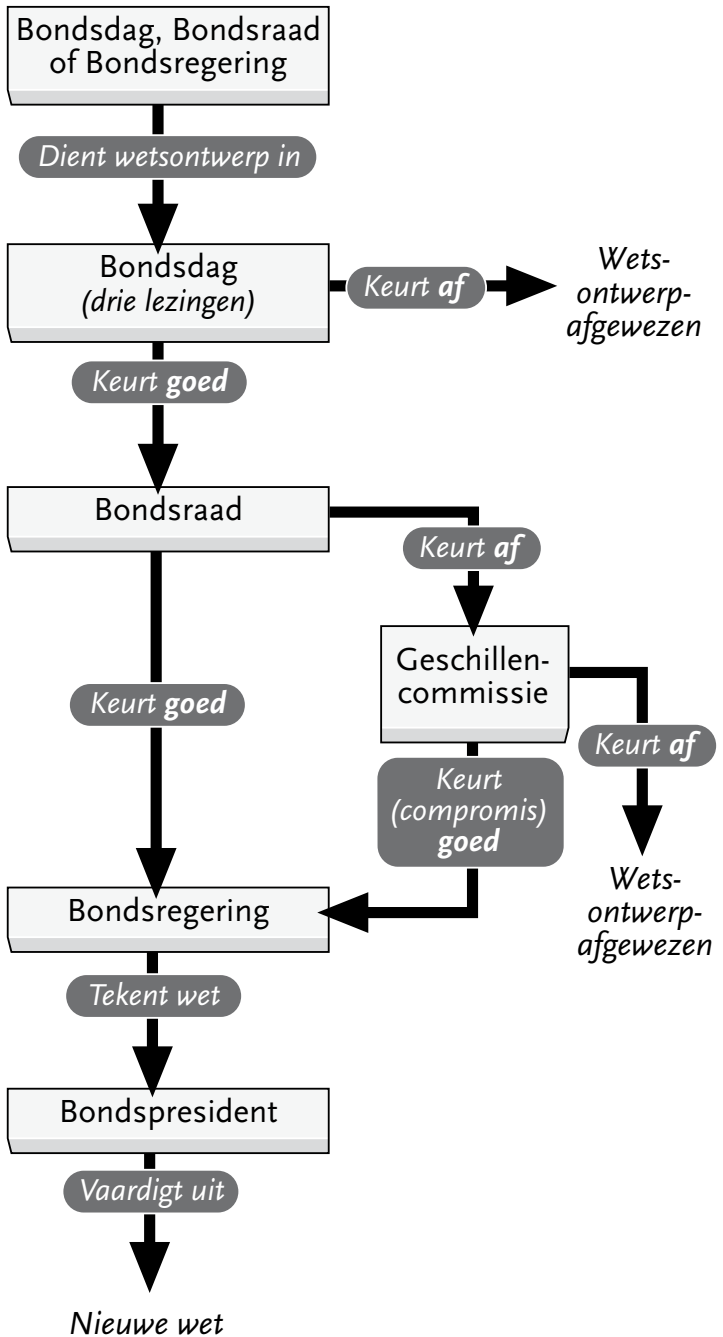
Bondsdag, Bondsraad of Bondsregering

Dient wetsontwerp in

Bondsdag
(drie lezingen)

Keurt af

Wetsontwerpafgewezen

Keurt goed

Bondsraad

Keurt af

Geschillencommissie

Keurt goed

Keurt af

Keurt (compromis) goed

Wetsontwerpafgewezen

Bondsregering

Tekent wet

Bondspresident

Vaardigt uit

Nieuwe wet